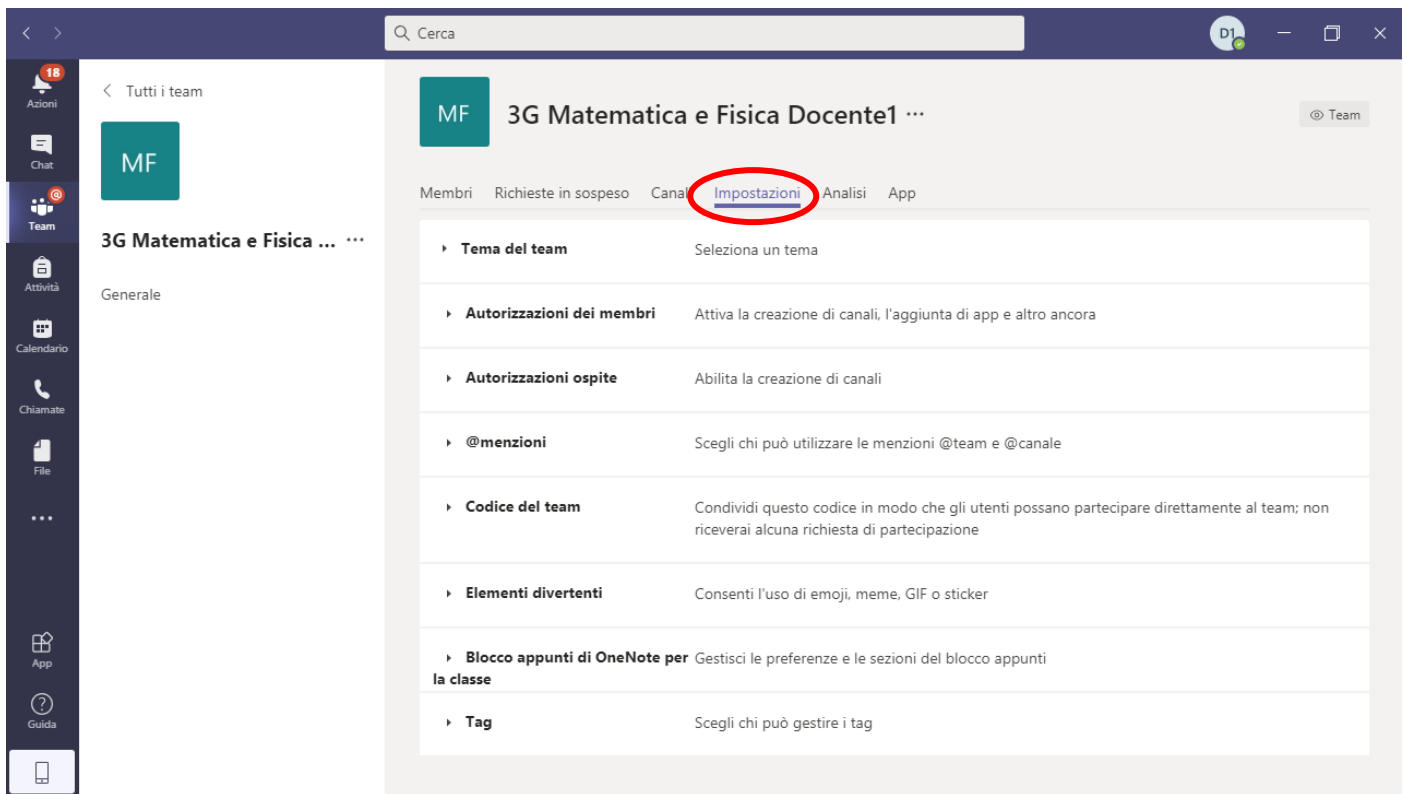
Cerca

D1

18
Azioni

Chat

Team

Attività

Calendario

Chiamate

File

...

App

Guida

< Tutti i team

MF

3G Matematica e Fisica ... ···

Generale

MF

3G Matematica e Fisica Docente1 ···

Team

Membri Richieste in sospeso Canali Impostazioni Analisi App

| | |
|---|---|
| Tema del team | Seleziona un tema |
| Autorizzazioni dei membri | Attiva la creazione di canali, l'aggiunta di app e altro ancora |
| Autorizzazioni ospite | Abilita la creazione di canali |
| @menzioni | Scegli chi può utilizzare le menzioni @team e @canale |
| Codice del team | Condividi questo codice in modo che gli utenti possano partecipare direttamente al team; non riceverai alcuna richiesta di partecipazione |
| Elementi divertenti | Consenti l'uso di emoji, meme, GIF o sticker |
| Blocco appunti di OneNote per la classe | Gestisci le preferenze e le sezioni del blocco appunti |
| Tag | Scegli chi può gestire i tag |